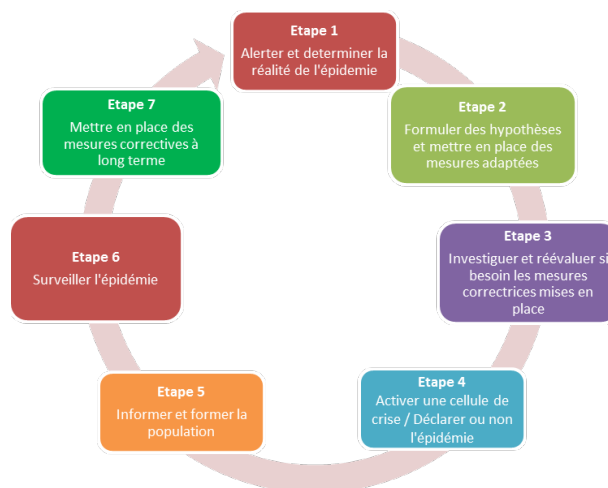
Etape 1
Alerter et determiner la réalité de l'épidemie

Etape 2
Formuler des hypothèses et mettre en place des mesures adaptées

Etape 3
Investiguer et réévaluer si besoin les mesures correctrices mises en place

Etape 4
Activer une cellule de crise / Déclarer ou non l'épidémie

Etape 5
Informer et former la population

Etape 6
Surveiller l'épidémie

Etape 7
Mettre en place des mesures correctives à long terme